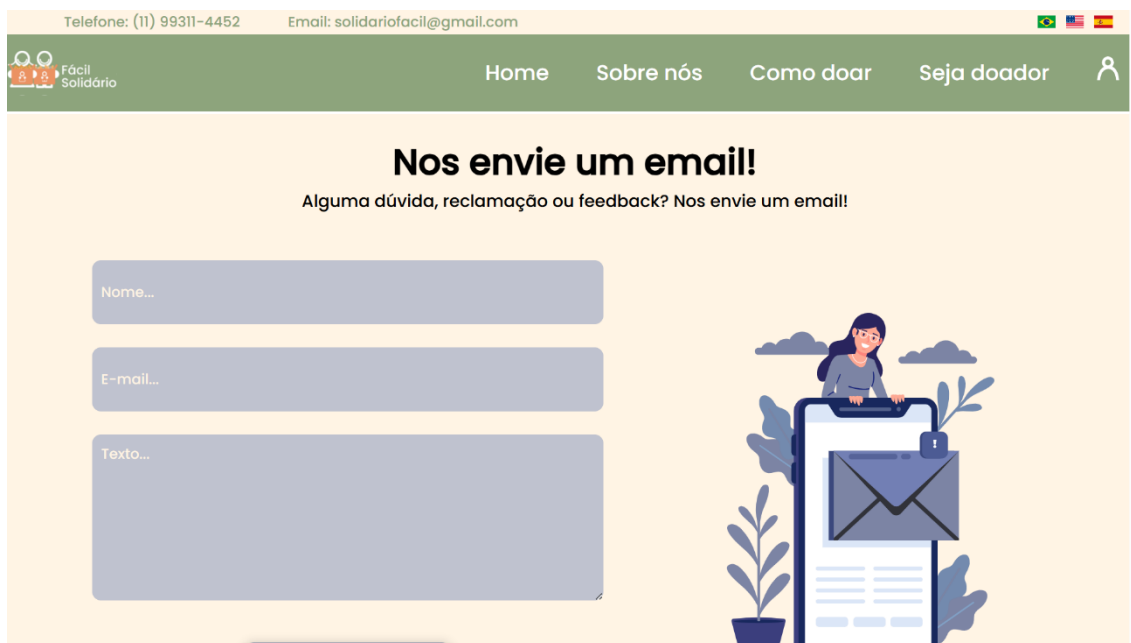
Telefone: (11) 99311-4452 Email: solidariofacil@gmail.com

Fácil Solidário

Home Sobre nós Como doar Seja doador

Nos envie um email!

Alguma dúvida, reclamação ou feedback? Nos envie um email!

Nome...

E-mail...

Texto...